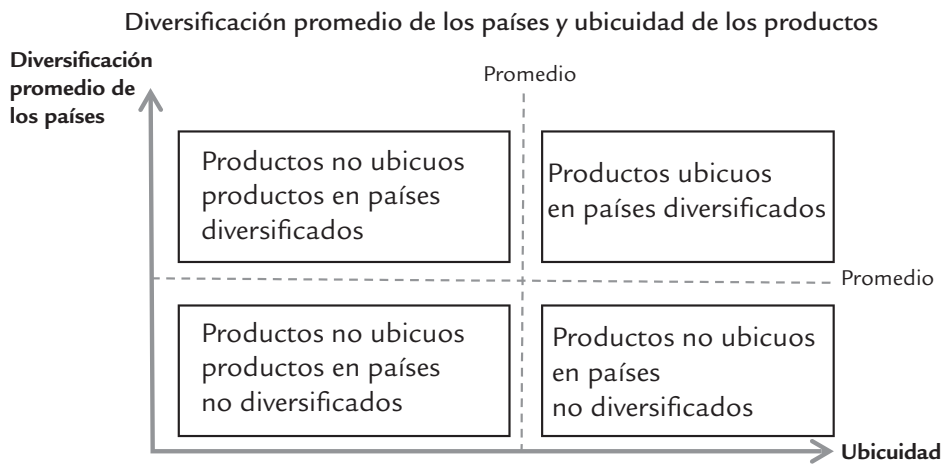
Diversificación promedio de los países y ubicuidad de los productos

Diversificación promedio de los países

Promedio

Productos no ubicuos productos en países diversificados

Productos ubicuos en países diversificados

Promedio

Productos no ubicuos productos en países no diversificados

Productos no ubicuos en países no diversificados

Ubicuidad